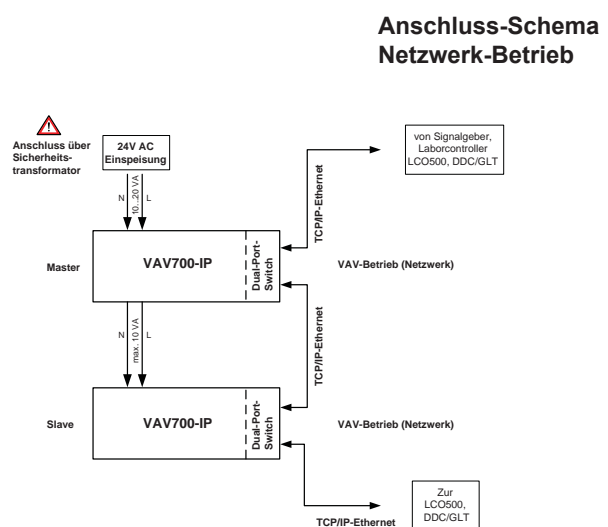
Anschluss-Schema
Netzwerk-Betrieb

Anschluss über Sicherheitstransformator

24V AC
Einspeisung

N 10...20 VA L

von Signalgeber, Laborcontroller LCO500, DDC/GLT

TCP/IP-Ethernet

Master

VAV700-IP

Dual-Port-Switch

VAV-Betrieb (Netzwerk)

N max. 10 VA L

TCP/IP-Ethernet

Slave

VAV700-IP

Dual-Port-Switch

VAV-Betrieb (Netzwerk)

Zur LCO500, DDC/GLT

TCP/IP-Ethernet